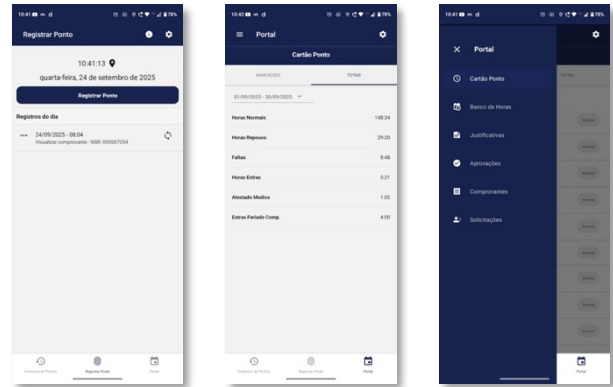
10:41

Registrar Ponto

10:41:13

quarta-feira, 24 de setembro de 2025

Registrar Ponto

Registros do dia

24/09/2025 - 08:04
Visualizar comprovante - NSR: 000007054

Histórico de Pontos
Registrar Ponto
Portal

10:42

Portal

Cartão Ponto

MARCAÇÕES
TOTAIS

01/09/2025 - 30/09/2025

| | |
|---|---|
| Horas Normais | 148:34 |
| Horas Repouso | 29:20 |
| Faltas | 8:48 |
| Horas Extras | 5:21 |
| Atestado Medico | 1:02 |
| Extras Feriado Comp. | 4:00 |

Histórico de Pontos
Registrar Ponto
Portal

10:41

Portal

Cartão Ponto
Banco de Horas
Justificativas
Aprovações
Comprovantes
Solicitações

TOTAIS

Portal